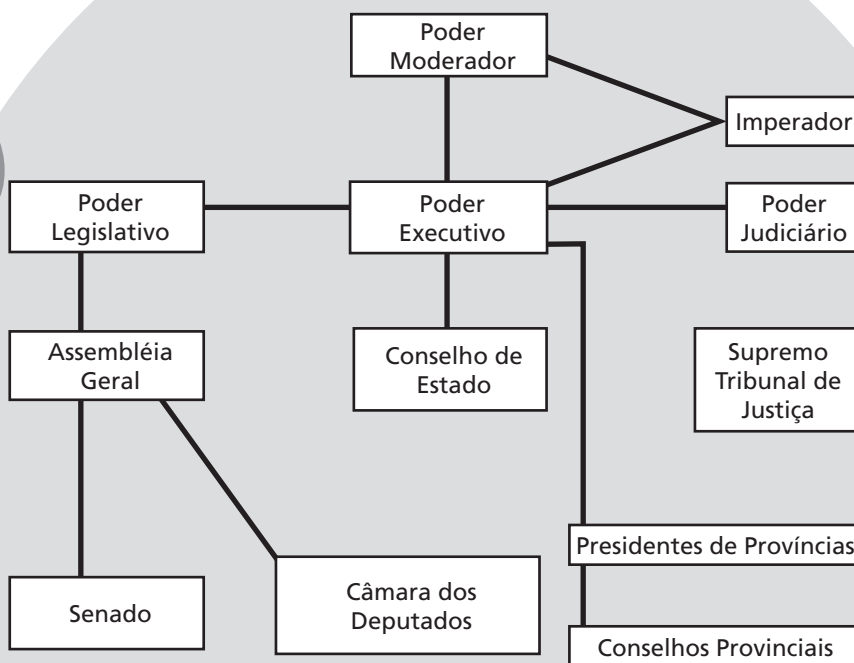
Poder Moderador

Imperador

Poder Legislativo

Poder Executivo

Poder Judiciário

Assembléia Geral

Conselho de Estado

Supremo Tribunal de Justiça

Presidentes de Províncias

Senado

Câmara dos Deputados

Conselhos Provinciais